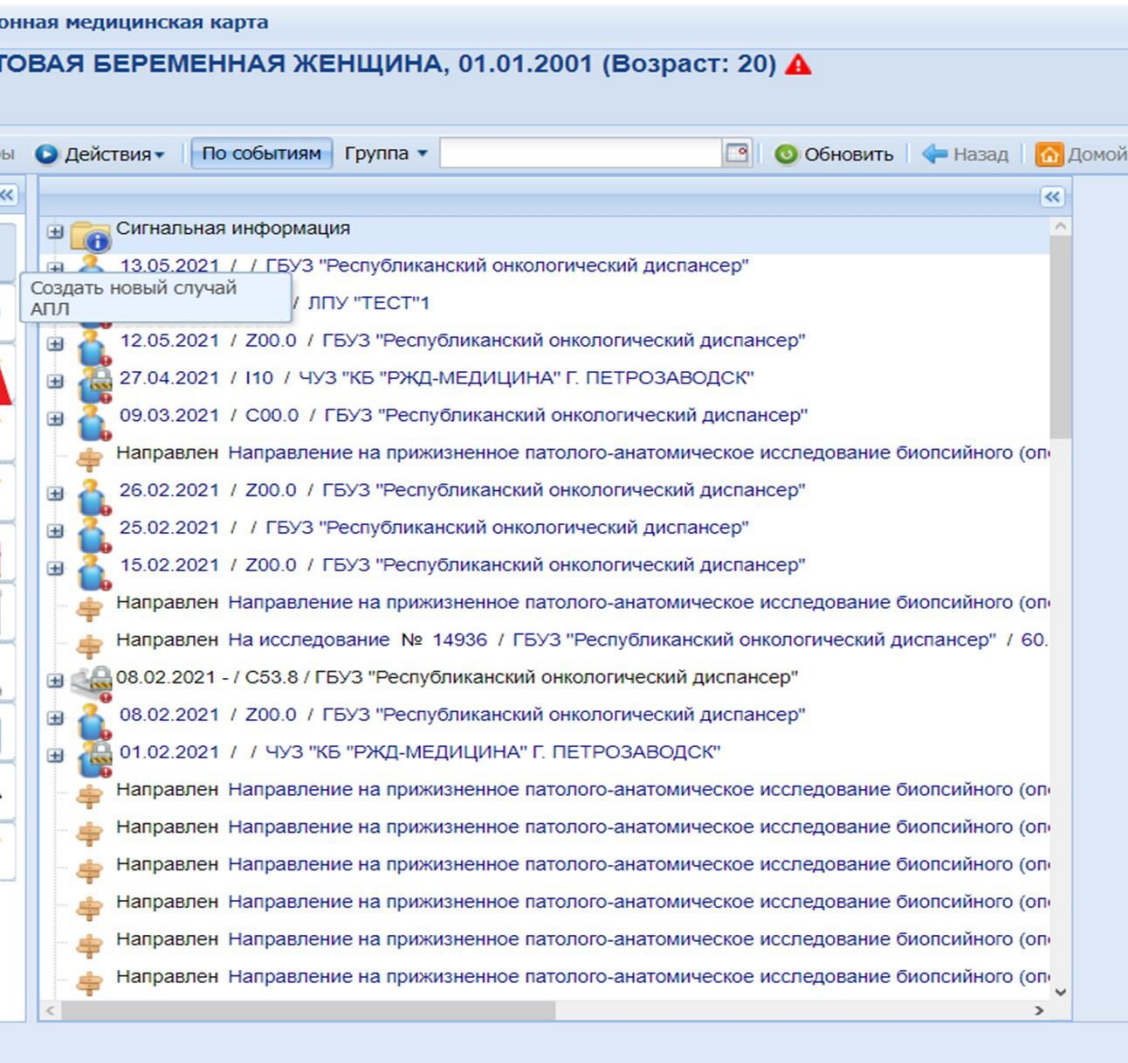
онная медицинская карта

ТОВАЯ БЕРЕМЕННАЯ ЖЕНЩИНА, 01.01.2001 (Возраст: 20)

ы Действия По событиям Группа Обновить Назад Домой

Сигнальная информация
13.05.2021 / / ГБУЗ "Республиканский онкологический диспансер"
Создать новый случай АПЛ
/ ЛПУ "ТЕСТ"1
12.05.2021 / Z00.0 / ГБУЗ "Республиканский онкологический диспансер"
27.04.2021 / I10 / ЧУЗ "КБ "РЖД-МЕДИЦИНА" Г. ПЕТРОЗАВОДСК"
09.03.2021 / C00.0 / ГБУЗ "Республиканский онкологический диспансер"
Направлен Направление на прижизненное патолого-анатомическое исследование биопсийного (оп
26.02.2021 / Z00.0 / ГБУЗ "Республиканский онкологический диспансер"
25.02.2021 / / ГБУЗ "Республиканский онкологический диспансер"
15.02.2021 / Z00.0 / ГБУЗ "Республиканский онкологический диспансер"
Направлен Направление на прижизненное патолого-анатомическое исследование биопсийного (оп
Направлен На исследование № 14936 / ГБУЗ "Республиканский онкологический диспансер" / 60.
08.02.2021 - / C53.8 / ГБУЗ "Республиканский онкологический диспансер"
08.02.2021 / Z00.0 / ГБУЗ "Республиканский онкологический диспансер"
01.02.2021 / / ЧУЗ "КБ "РЖД-МЕДИЦИНА" Г. ПЕТРОЗАВОДСК"
Направлен Направление на прижизненное патолого-анатомическое исследование биопсийного (оп
Направлен Направление на прижизненное патолого-анатомическое исследование биопсийного (оп
Направлен Направление на прижизненное патолого-анатомическое исследование биопсийного (оп
Направлен Направление на прижизненное патолого-анатомическое исследование биопсийного (оп
Направлен Направление на прижизненное патолого-анатомическое исследование биопсийного (оп
Направлен Направление на прижизненное патолого-анатомическое исследование биопсийного (оп